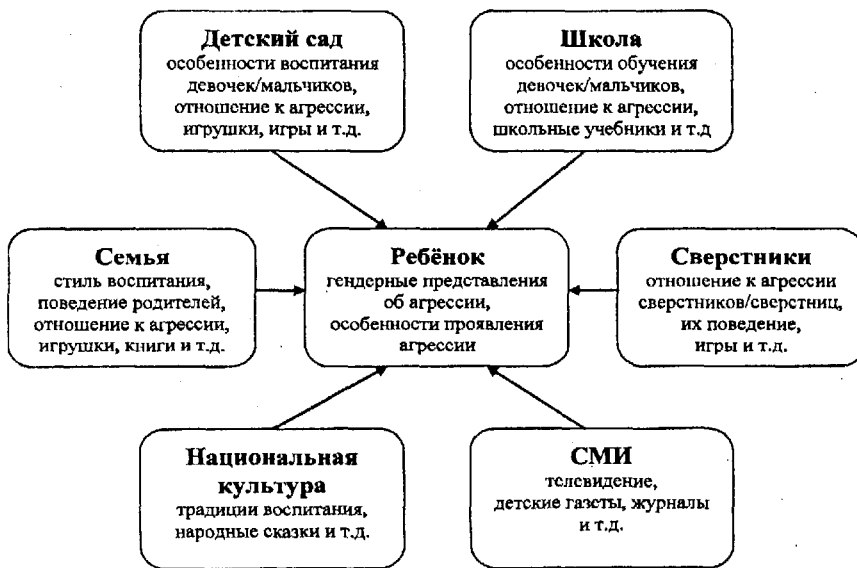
Детский сад
особенности воспитания девочек/мальчиков, отношение к агрессии, игрушки, игры и т.д.

Школа
особенности обучения девочек/мальчиков, отношение к агрессии, школьные учебники и т.д

Семья
стиль воспитания, поведение родителей, отношение к агрессии, игрушки, книги и т.д.

Ребёнок
гендерные представления об агрессии, особенности проявления агрессии

Сверстники
отношение к агрессии сверстников/сверстниц, их поведение, игры и т.д.

Национальная культура
традиции воспитания, народные сказки и т.д.

СМИ
телевидение, детские газеты, журналы и т.д.